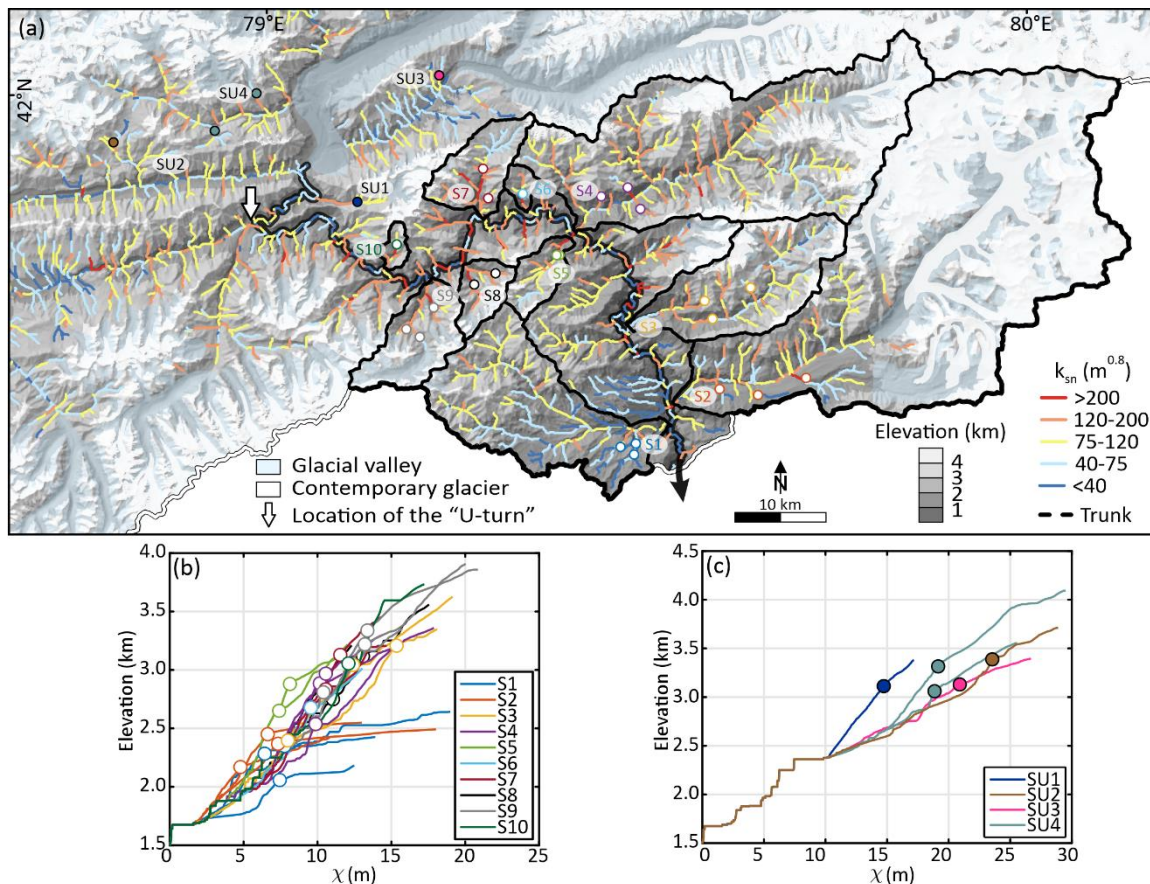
(a)
79°E
80°E
42°N
SU3
SU4
SU2
SU1
S7
S6
S4
S10
S5
S9
S8
S3
S2
S1
$k_{sn}$ ($m^{0.8}$)
>200
120-200
75-120
40-75
<40
Trunk
Elevation (km)
4
3
2
1
N
10 km
Glacial valley
Contemporary glacier
Location of the "U-turn"

(b)
Elevation (km)
4.0
3.5
3.0
2.5
2.0
1.5
0
5
10
15
20
25
$\chi$ (m)
S1
S2
S3
S4
S5
S6
S7
S8
S9
S10

(c)
Elevation (km)
4.5
4.0
3.5
3.0
2.5
2.0
1.5
0
5
10
15
20
25
30
$\chi$ (m)
SU1
SU2
SU3
SU4